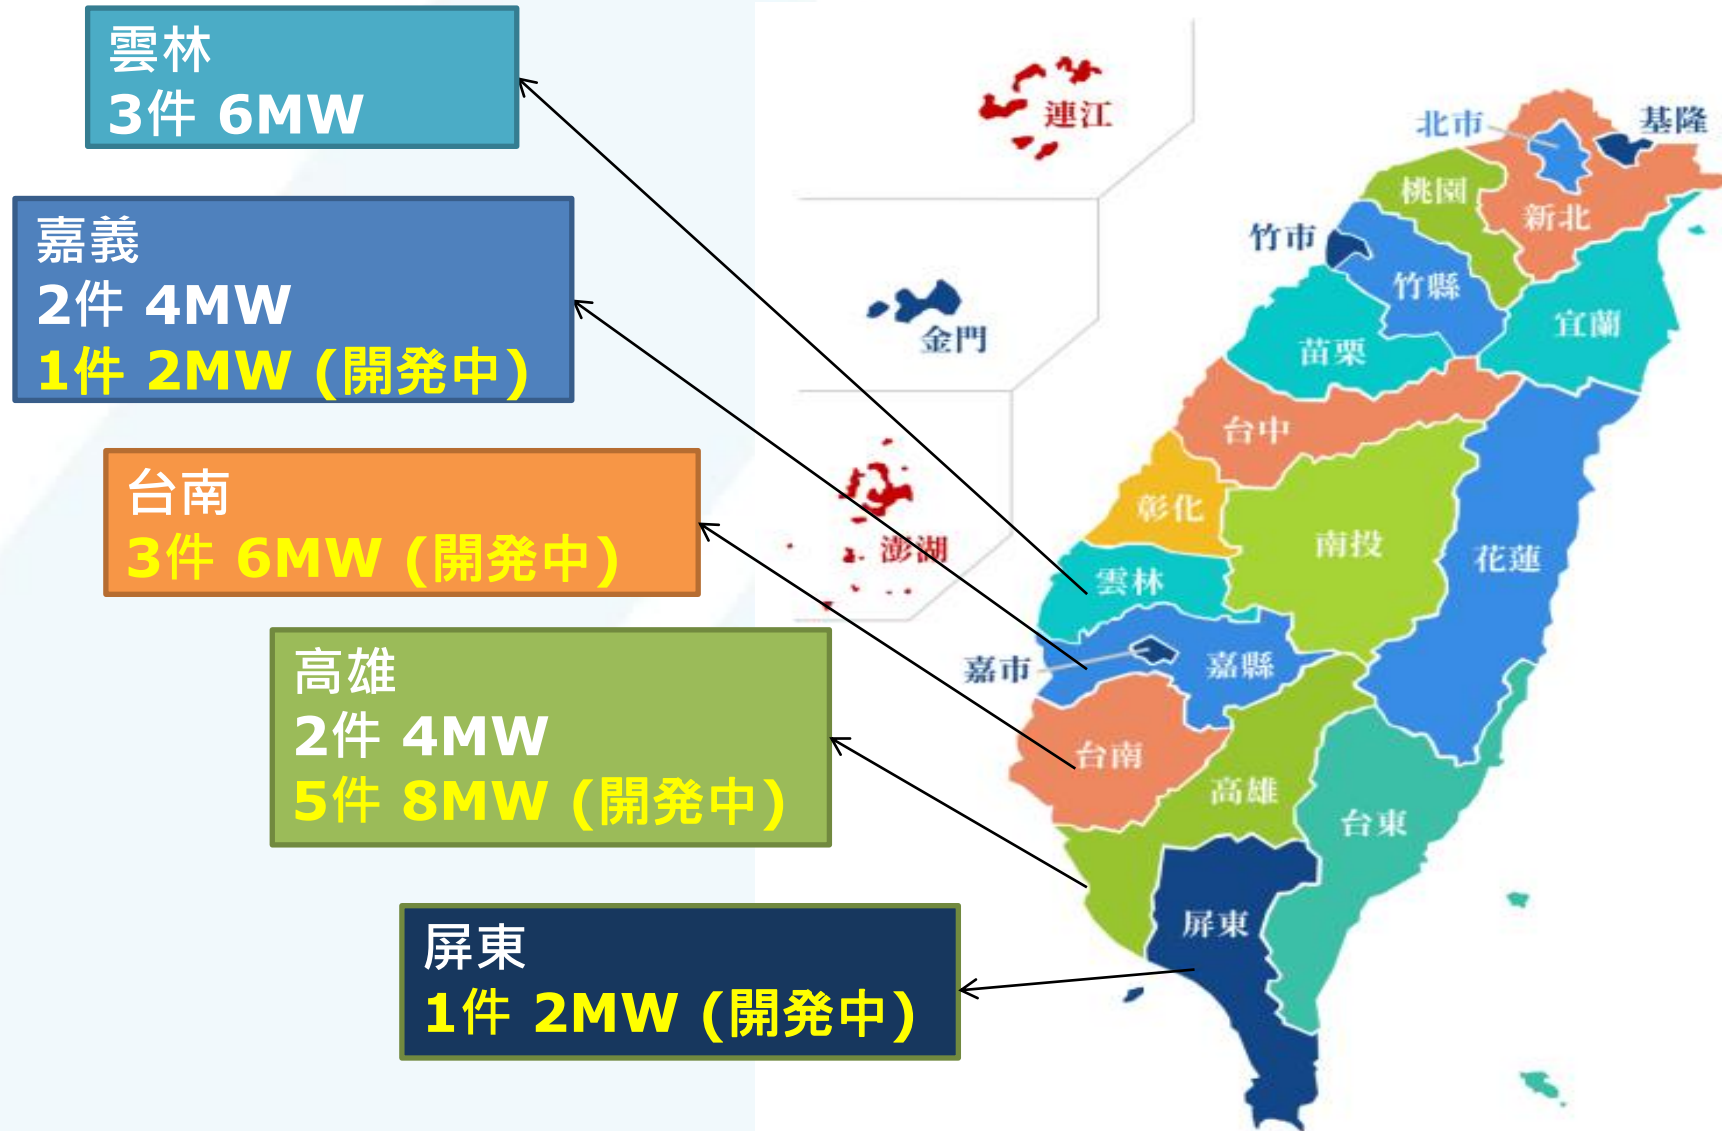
雲林
3件 6MW

嘉義
2件 4MW
1件 2MW (開発中)

台南
3件 6MW (開発中)

高雄
2件 4MW
5件 8MW (開発中)

屏東
1件 2MW (開発中)

連江
金門
澎湖
北市
基隆
桃園
新北
竹市
竹縣
宜蘭
苗栗
台中
彰化
南投
花蓮
雲林
嘉市
嘉縣
台南
高雄
台東
屏東